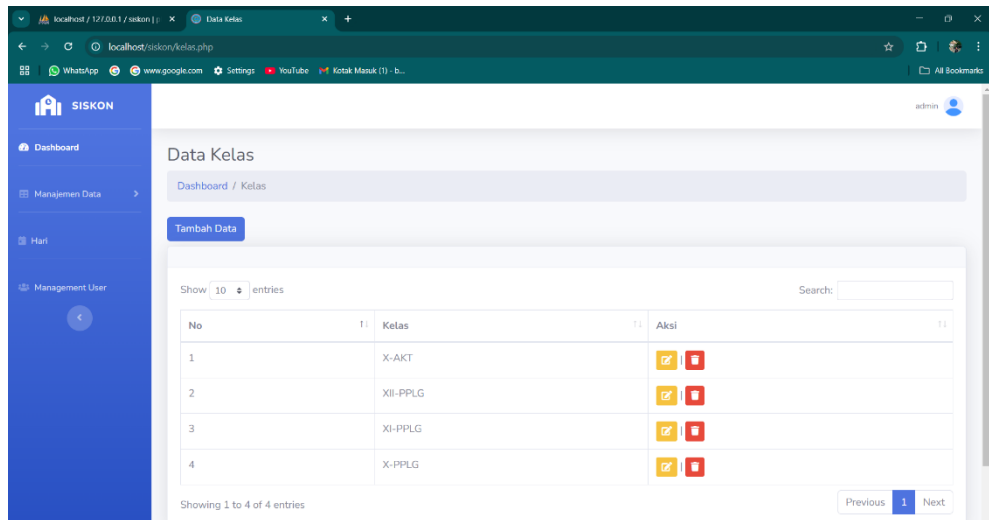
localhost / 127.0.0.1 / siskon | p ×
Data Kelas ×
+

localhost/siskon/kelas.php

WhatsApp   www.google.com   Settings   YouTube   Kotak Masuk (1) - b...   All Bookmarks

SISKON

admin

Dashboard

Manajemen Data

Hari

Management User

Data Kelas

Dashboard / Kelas

Tambah Data

Show 10 entries

Search:

| No | Kelas | Aksi |
|---|---|---|
| 1 | X-AKT | |
| 2 | XII-PPLG | |
| 3 | XI-PPLG | |
| 4 | X-PPLG | |

Showing 1 to 4 of 4 entries

Previous 1 Next